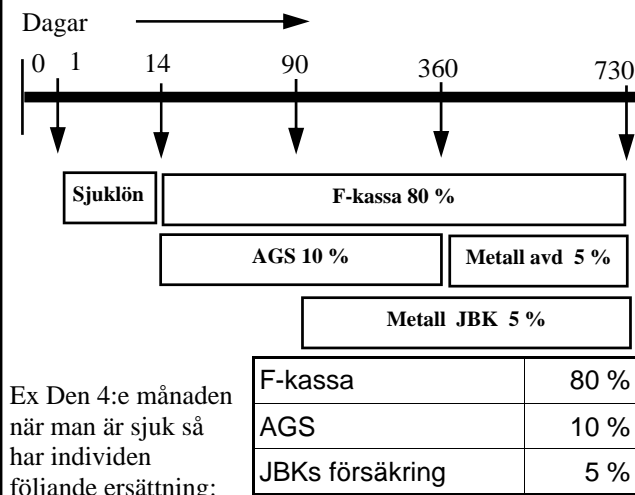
Dagar

0 1 14 90 360 730

Sjuklön

F-kassa 80 %

AGS 10 %

Metall avd 5 %

Metall JBK 5 %

Ex Den 4:e månaden när man är sjuk så har individen följande ersättning:

| F-kassa | 80 % |
|---|---|
| AGS | 10 % |
| JBKs försäkring | 5 % |